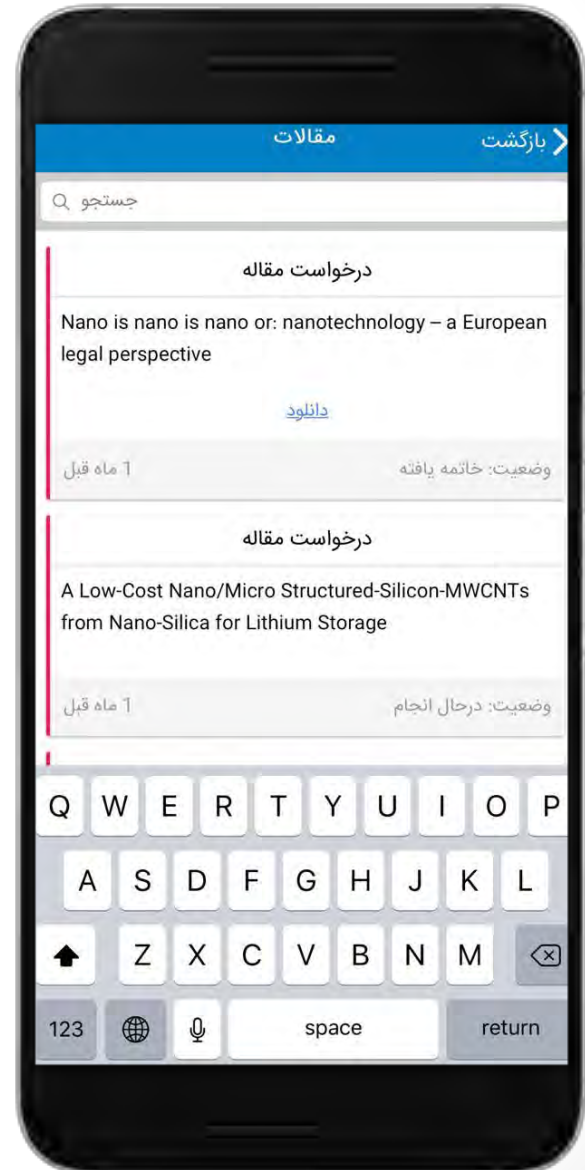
مقالات

بازگشت

جستجو

درخواست مقاله

Nano is nano is nano or: nanotechnology – a European legal perspective

دانلود

وضعیت: خاتمه یافته

1 ماه قبل

درخواست مقاله

A Low-Cost Nano/Micro Structured-Silicon-MWCNTs from Nano-Silica for Lithium Storage

وضعیت: درحال انجام

1 ماه قبل

Q W E R T Y U I O P
A S D F G H J K L
Z X C V B N M
123 space return